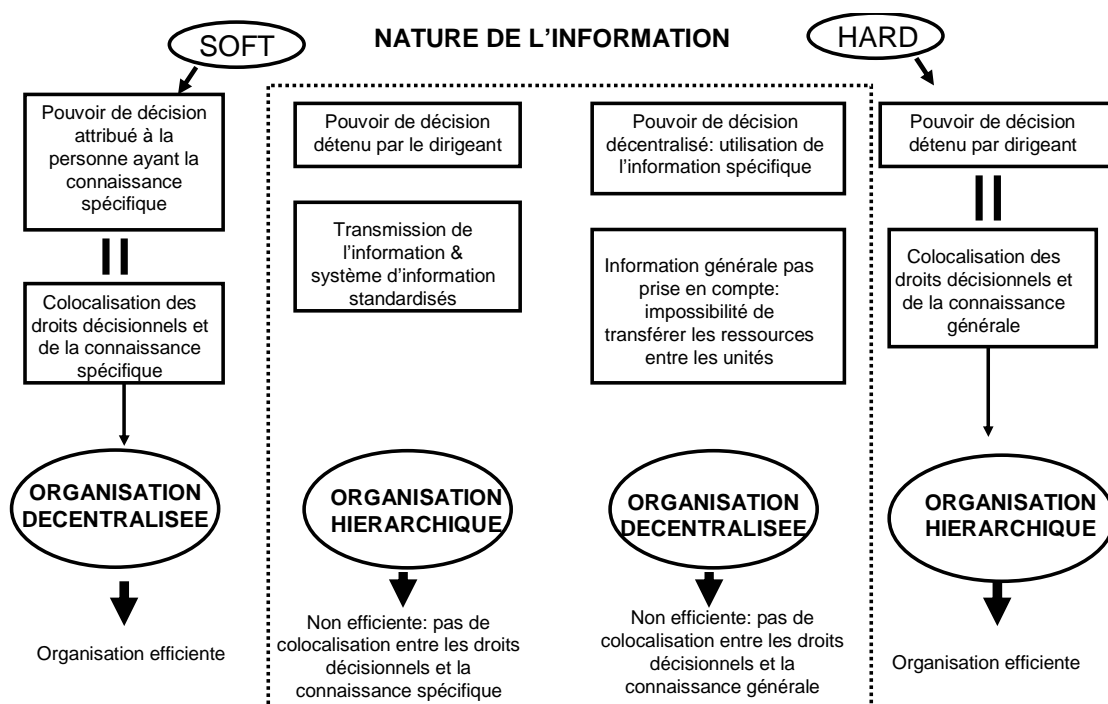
SOFT

NATURE DE L'INFORMATION

HARD

Pouvoir de décision attribué à la personne ayant la connaissance spécifique

Colocalisation des droits décisionnels et de la connaissance spécifique

ORGANISATION DECENTRALISEE

Organisation efficiente

Pouvoir de décision détenu par le dirigeant

Transmission de l'information & système d'information standardisés

ORGANISATION HIERARCHIQUE

Non efficiente: pas de colocalisation entre les droits décisionnels et la connaissance spécifique

Pouvoir de décision décentralisé: utilisation de l'information spécifique

Information générale pas prise en compte: impossibilité de transférer les ressources entre les unités

ORGANISATION DECENTRALISEE

Non efficiente: pas de colocalisation entre les droits décisionnels et la connaissance générale

Pouvoir de décision détenu par dirigeant

Colocalisation des droits décisionnels et de la connaissance générale

ORGANISATION HIERARCHIQUE

Organisation efficiente